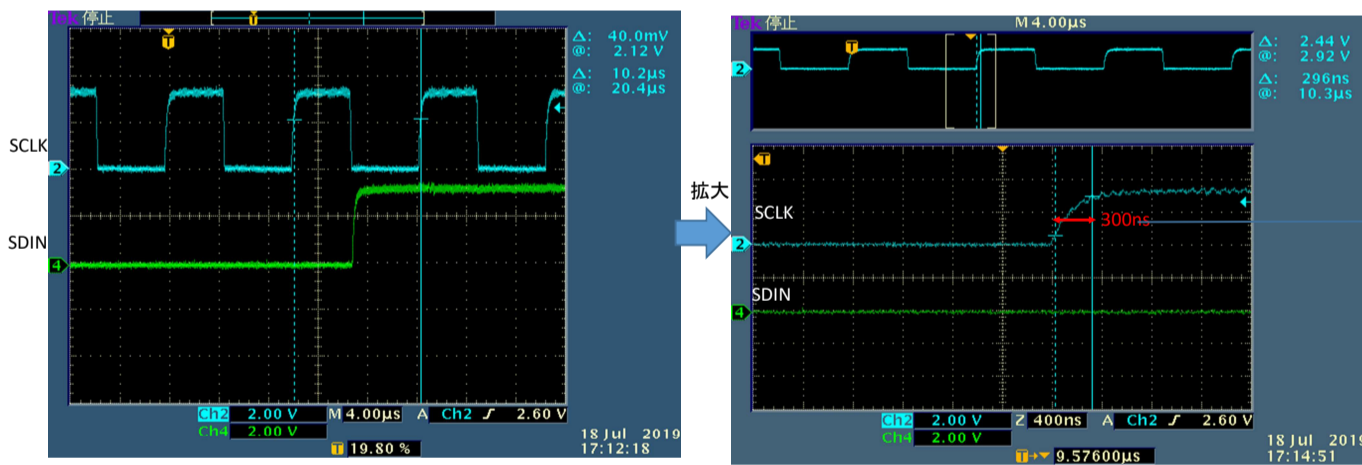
Tek 停止

Δ: 40.0mV
@: 2.12 V
Δ: 10.2μs
@: 20.4μs

SCLK
2
SDIN
4

Ch2 2.00 V M 4.00μs A Ch2 ⨍ 2.60 V
Ch4 2.00 V
T 19.80 %
18 Jul 2019
17:12:18

拡大

Tek 停止 M 4.00μs

Δ: 2.44 V
@: 2.92 V
Δ: 296ns
@: 10.3μs

2
SCLK
300ns
2
SDIN
4

Ch2 2.00 V Z 400ns A Ch2 ⨍ 2.60 V
Ch4 2.00 V
T 9.57600μs
18 Jul 2019
17:14:51